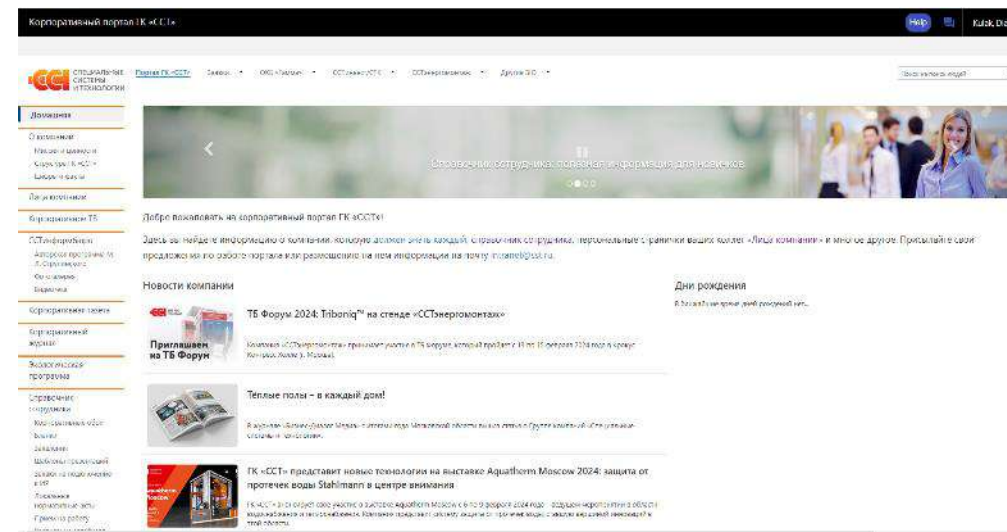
Корпоративный портал ГК «ССТ»

Help

Kulak Da

ССТ СПЕЦИАЛЬНЫЕ СИСТЕМЫ И ТЕХНОЛОГИИ

Портал ГК «ССТ» Заводы ОКБ «Гарант» ССТэнергоСТК ССТэнергомонтаж Другие ЗО

Поиск на этом сайте

Домашняя

О компании

Миссия и ценности

Структура ГК «ССТ»

Цифры и факты

Лица компании

Корпоративный ТВ

ССТинформбюро

Авторская программа М. Л. Струпинского

Фото архив

Видеотека

Корпоративная газета

Корпоративный журнал

Экологическая программа

Справочник сотрудника

Корпоративные обучение

Бланки

Заявления

Шаблоны презентаций

Заявки на подключение к ИТ

Локальные нормативные акты

Прием на работу

Справочник сотрудника: полезная информация для новичков

Добро пожаловать на корпоративный портал ГК «ССТ»!

Здесь вы найдете информацию о компании, которую должен знать каждый, справочник сотрудника, персональные страницы ваших коллег «Лица компании» и многое другое. Присылайте свои предложения по работе портала или размещению на нем информации на почту intranet@sst.ru.

Новости компании

ТБ Форум 2024: Triboniq™ на стенде «ССТэнергомонтаж»

Приглашаем на ТБ Форум

Компания «ССТэнергомонтаж» принимает участие в ТБ Форуме, который пройдет с 13 по 15 февраля 2024 года в Крокус Экспо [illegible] Москва).

Тёплые полы – в каждый дом!

В журнале «Бизнес-диалог Медиа» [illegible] Московской области вышла статья о Группе компаний «Специальные системы и технологии».

ГК «ССТ» представит новые технологии на выставке Aquatherm Moscow 2024: защита от протечек воды Stahlmann в центре внимания

ГК «ССТ» в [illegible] участие в выставке Aquatherm Moscow с 6 по 9 февраля 2024 года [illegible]

Дни рождения

В ближайшие несколько дней дней рождений нет.